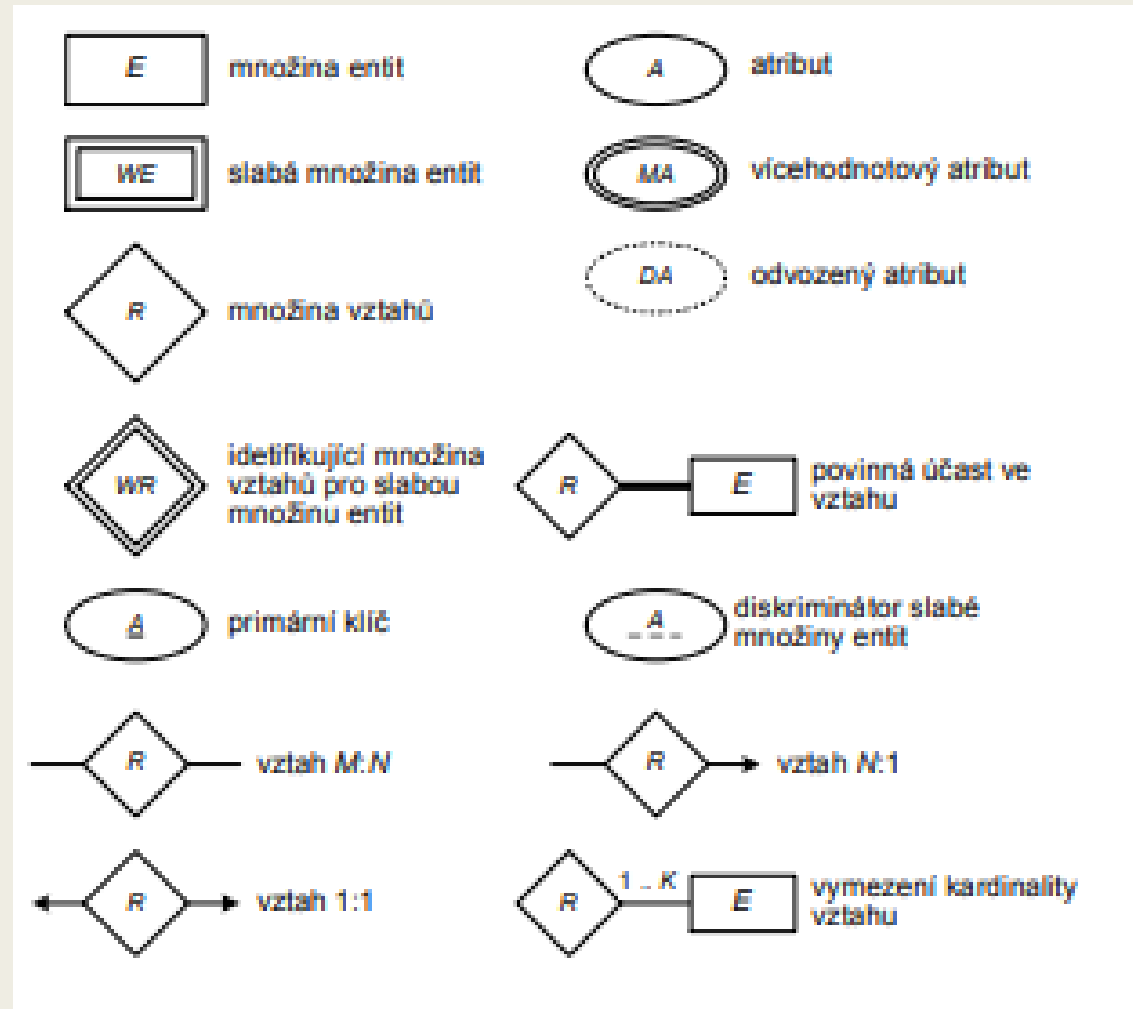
E množina entit

A atribut

WE slabá množina entit

MA vícehodnotový atribut

DA odvozený atribut

R množina vztahů

WR idetifikující množina vztahů pro slabou množinu entit

R E povinná účast ve vztahu

A primární klíč

A diskriminátor slabé množiny entit

R vztah M:N

R vztah N:1

R vztah 1:1

R 1 .. K E vymezení kardinality vztahu